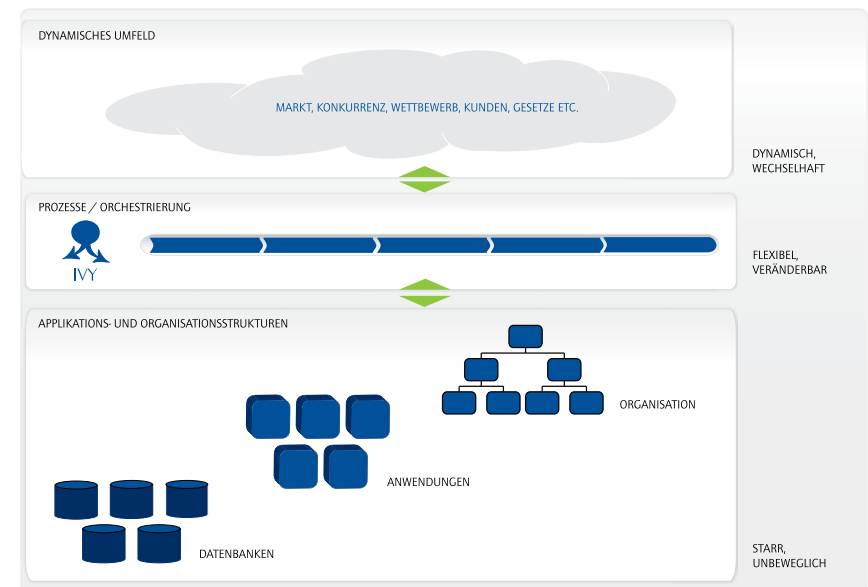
DYNAMISCHES UMFELD

MARKT, KONKURRENZ, WETTBEWERB, KUNDEN, GESETZE ETC.

DYNAMISCH, WECHSELHAFT

PROZESSE / ORCHESTRIERUNG

IVY

FLEXIBEL, VERÄNDERBAR

APPLIKATIONS- UND ORGANISATIONSSTRUKTUREN

ORGANISATION

ANWENDUNGEN

DATENBANKEN

STARR, UNBEWEGLICH